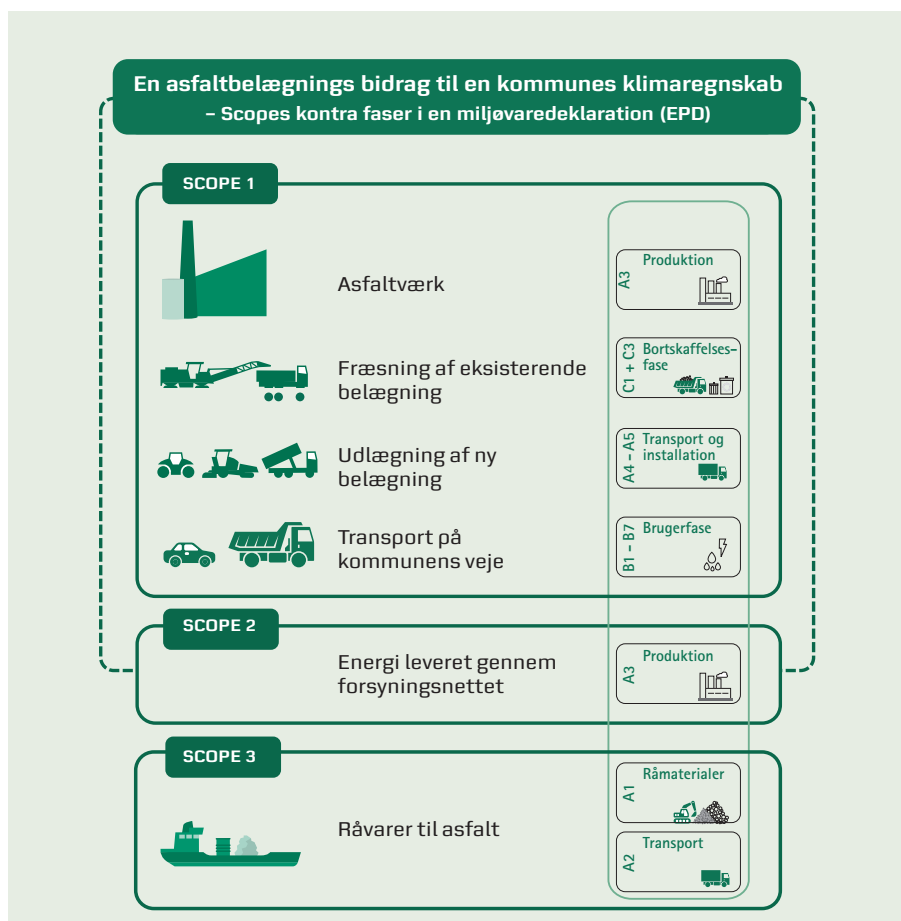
En asfaltbelægnings bidrag til en kommunes klimaregnskab
– Scopes kontra faser i en miljøvaredeklaration (EPD)

SCOPE 1

Asfaltværk

A3 Produktion

Fræsning af eksisterende belægning

C1 + C3 Bortskaffelsesfase

Udlægning af ny belægning

A4 – A5 Transport og installation

Transport på kommunens veje

B1 – B7 Brugerfase

SCOPE 2

Energi leveret gennem forsyningsnettet

A3 Produktion

SCOPE 3

Råvarer til asfalt

A1 Råmaterialer

A2 Transport